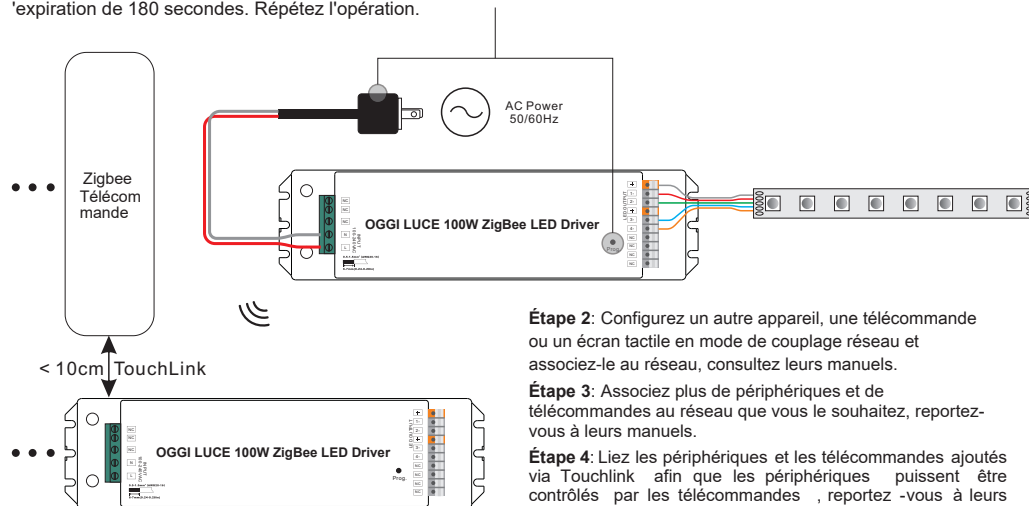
'expiration de 180 secondes. Répétez l'opération.

AC Power 50/60Hz

Zigbee Télécom mande

OGGI LUCE 100W ZigBee LED Driver

Prog.

< 10cm TouchLink

OGGI LUCE 100W ZigBee LED Driver

Prog.

**Étape 2**: Configurez un autre appareil, une télécommande ou un écran tactile en mode de couplage réseau et associez-le au réseau, consultez leurs manuels.

**Étape 3**: Associez plus de périphériques et de télécommandes au réseau que vous le souhaitez, reportez-vous à leurs manuels.

**Étape 4**: Liez les périphériques et les télécommandes ajoutés via Touchlink afin que les périphériques puissent être contrôlés par les télécommandes , reportez -vous à leurs